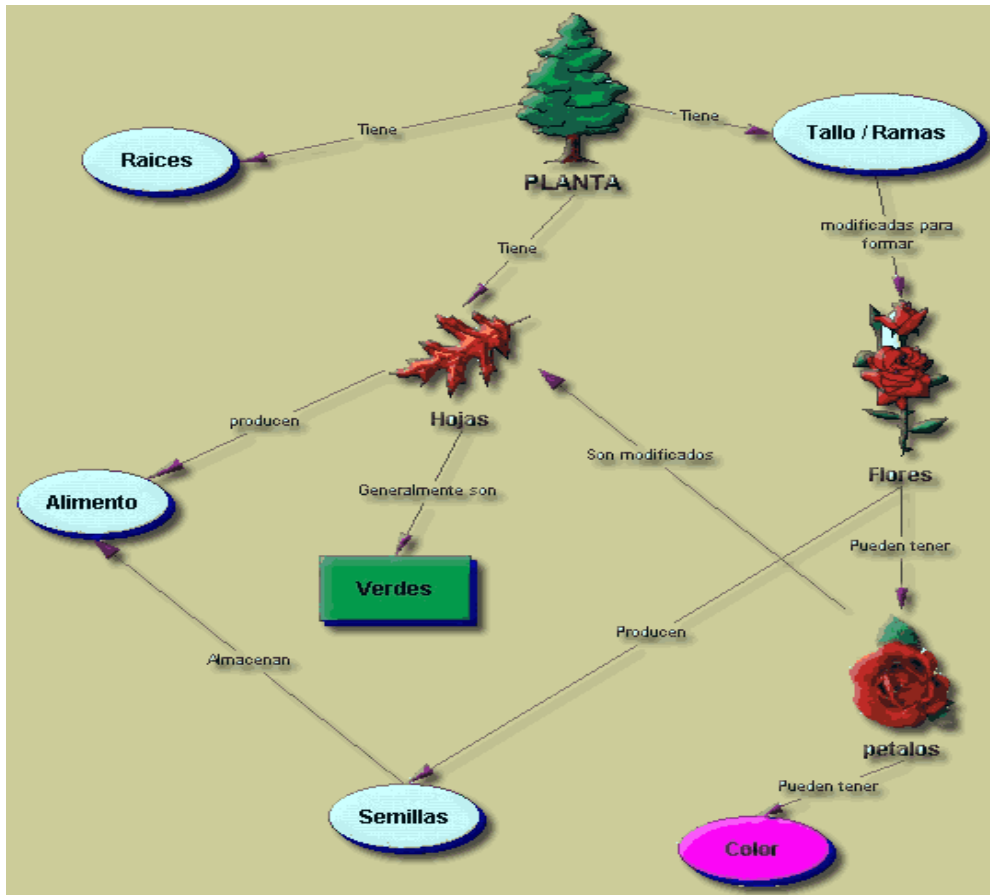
PLANTA

Tiene

Raices

Tiene

Tallo / Ramas

Tiene

modificadas para formar

Hojas

Flores

producen

Alimento

Generalmente son

Verdes

Son modificados

Pueden tener

Producen

Almacenan

petalos

Pueden tener

Semillas

Color